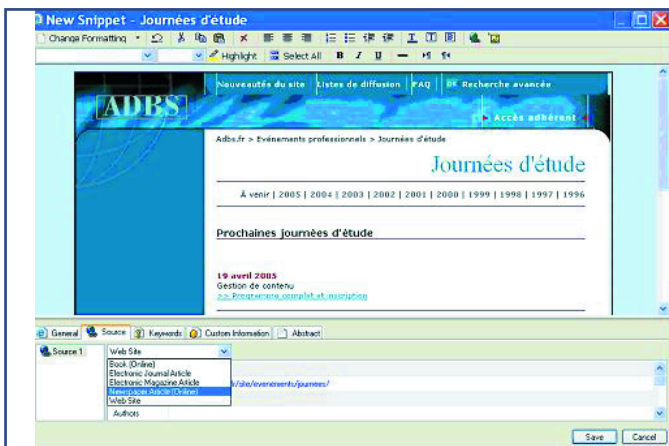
New Snippet - Journées d'étude

Change Formatting Highlight Select All B I U

ADBS

Nouveautés du site | Listes de diffusion | FAQ | Recherche avancée

Accès adhérent

Adbs.fr > Evénements professionnels > Journées d'étude

Journées d'étude

À venir | 2005 | 2004 | 2003 | 2002 | 2001 | 2000 | 1999 | 1998 | 1997 | 1996

Prochaines journées d'étude

19 avril 2005
Gestion de contenu
>> Programme complet et inscription

General | Source | Keywords | Custom Information | Abstract

Source 1 | Web Site

Book (Online)
Electronic Journal Article
Electronic Magazine Article
Newspaper Article (Online)
Web Site

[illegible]/site/evenements/journees/

Authors

Save | Cancel